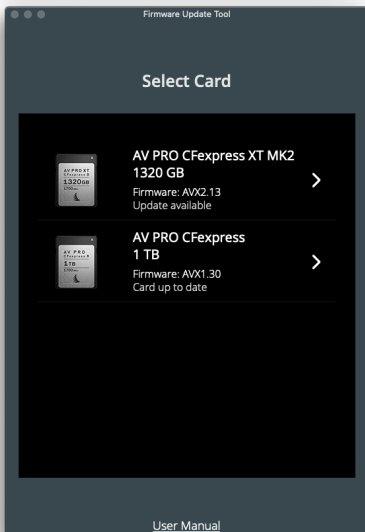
Firmware Update Tool

Select Card

AV PRO XT
CFexpress B
1320GB

AV PRO CFexpress XT MK2
1320 GB
Firmware: AVX2.13
Update available

AV PRO
CFexpress B
1TB

AV PRO CFexpress
1 TB
Firmware: AVX1.30
Card up to date

User Manual